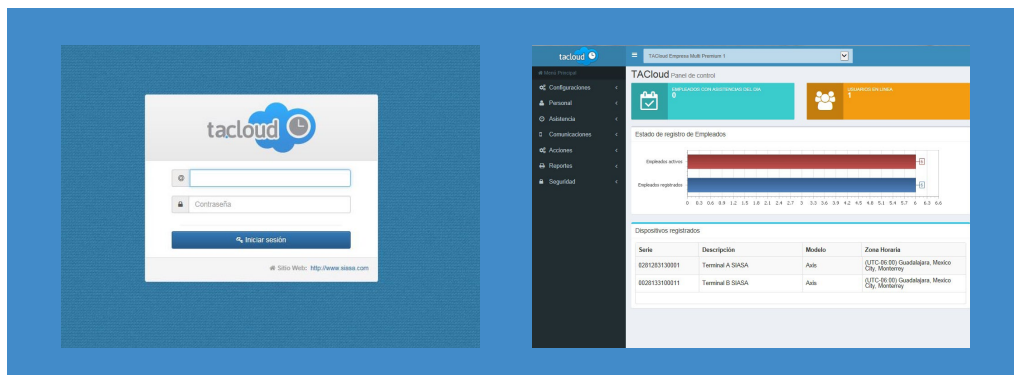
tacloud

Contraseña

Iniciar sesión

Sitio Web: http://www.siasa.com

tacloud

TACloud Empresa Multi Premium 1

Menu Principal

Configuraciones

Personal

Asistencia

Comunicaciones

Acciones

Reportes

Seguridad

TACloud Panel de control

EMPLEADOS CON ASISTENCIAS DEL DIA
0

USUARIOS EN LINEA
1

Estado de registro de Empleados

Empleados activos

Empleados registrados

0 0.3 0.6 0.9 1.2 1.5 1.8 2.1 2.4 2.7 3 3.3 3.6 3.9 4.2 4.5 4.8 5.1 5.4 5.7 6 6.3 6.6

Dispositivos registrados

| Serie | Descripción | Modelo | Zona Horaria |
|---|---|---|---|
| 0281283130001 | Terminal A SIASA | Axis | (UTC-06:00) Guadalajara, Mexico City, Monterrey |
| 8028133100011 | Terminal B SIASA | Axis | (UTC-06:00) Guadalajara, Mexico City, Monterrey |